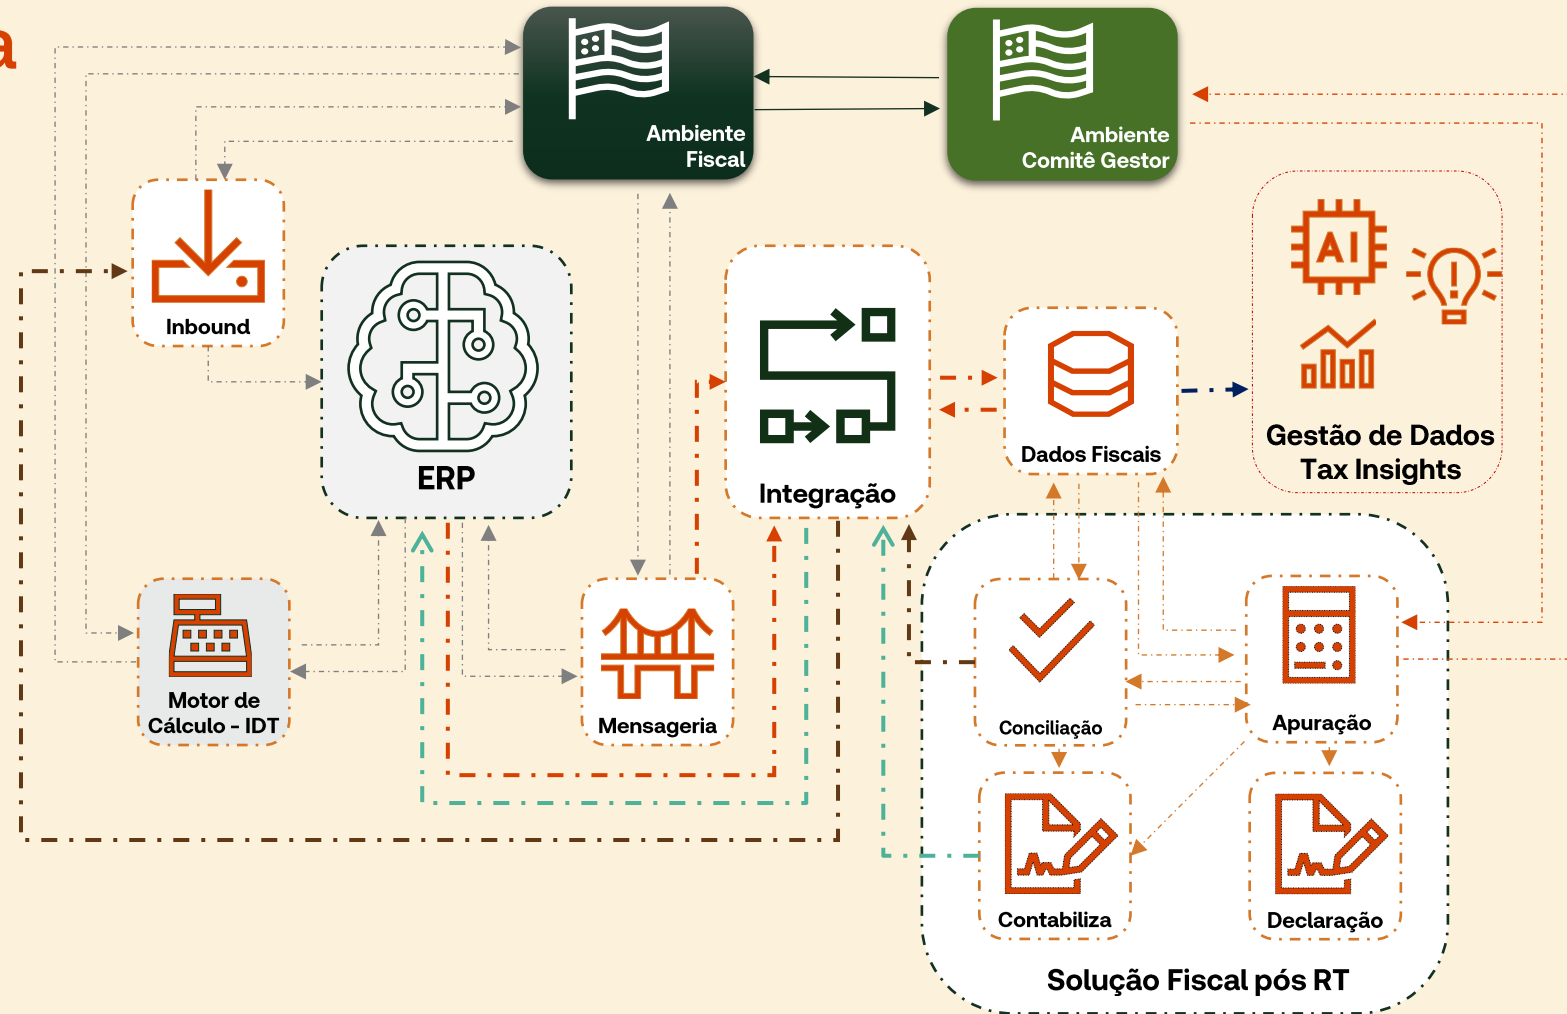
a

Ambiente Fiscal

Ambiente Comitê Gestor

Inbound

ERP

Integração

Dados Fiscais

AI

Gestão de Dados Tax Insights

Motor de Cálculo - IDT

Mensageria

Conciliação

Apuração

Contabiliza

Declaração

Solução Fiscal pós RT